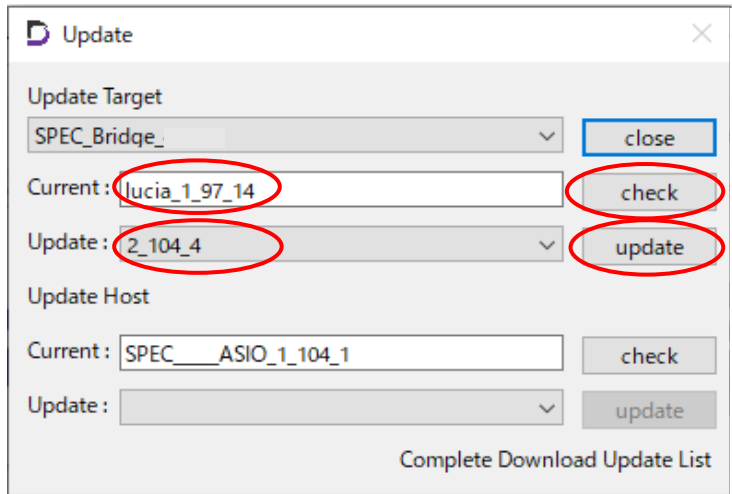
Update

Update Target

SPEC_Bridge_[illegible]

close

Current : lucia_1_97_14

check

Update : 2_104_4

update

Update Host

Current : SPEC____ASIO_1_104_1

check

Update :

update

Complete Download Update List